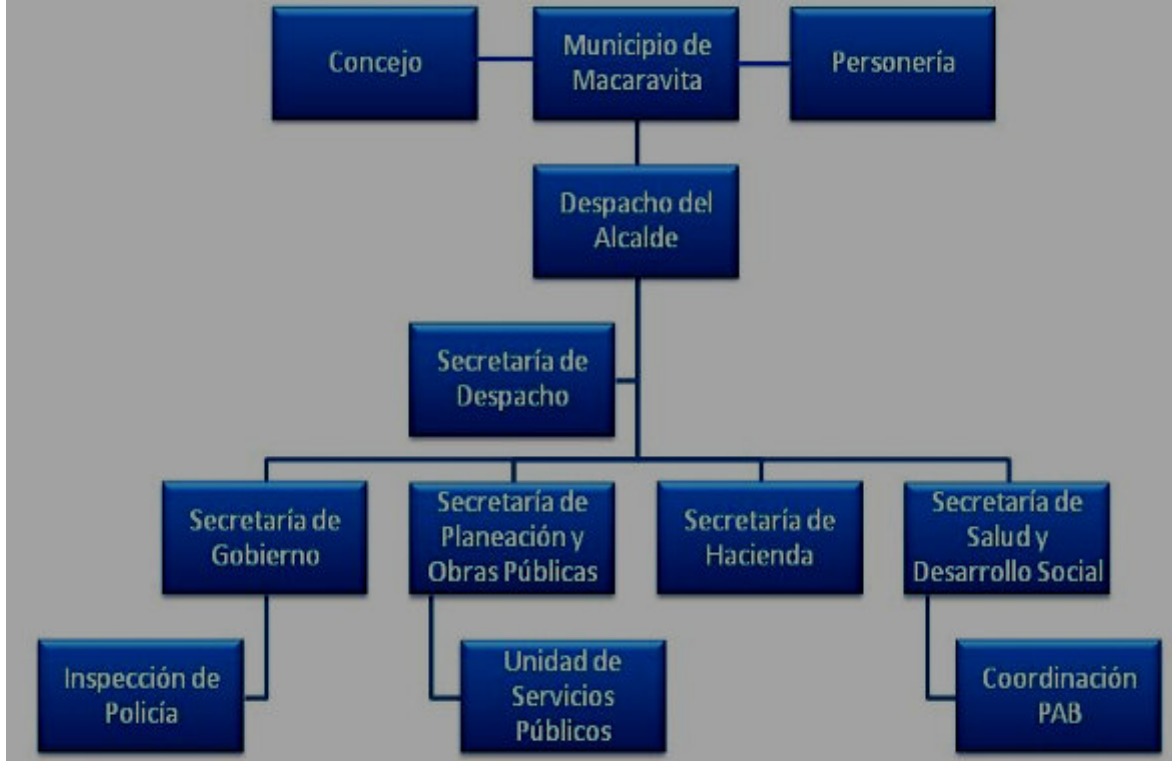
Concejo

Municipio de Macaravita

Personería

Despacho del Alcalde

Secretaría de Despacho

Secretaría de Gobierno

Secretaría de Planeación y Obras Públicas

Secretaría de Hacienda

Secretaría de Salud y Desarrollo Social

Inspección de Policía

Unidad de Servicios Públicos

Coordinación PAB